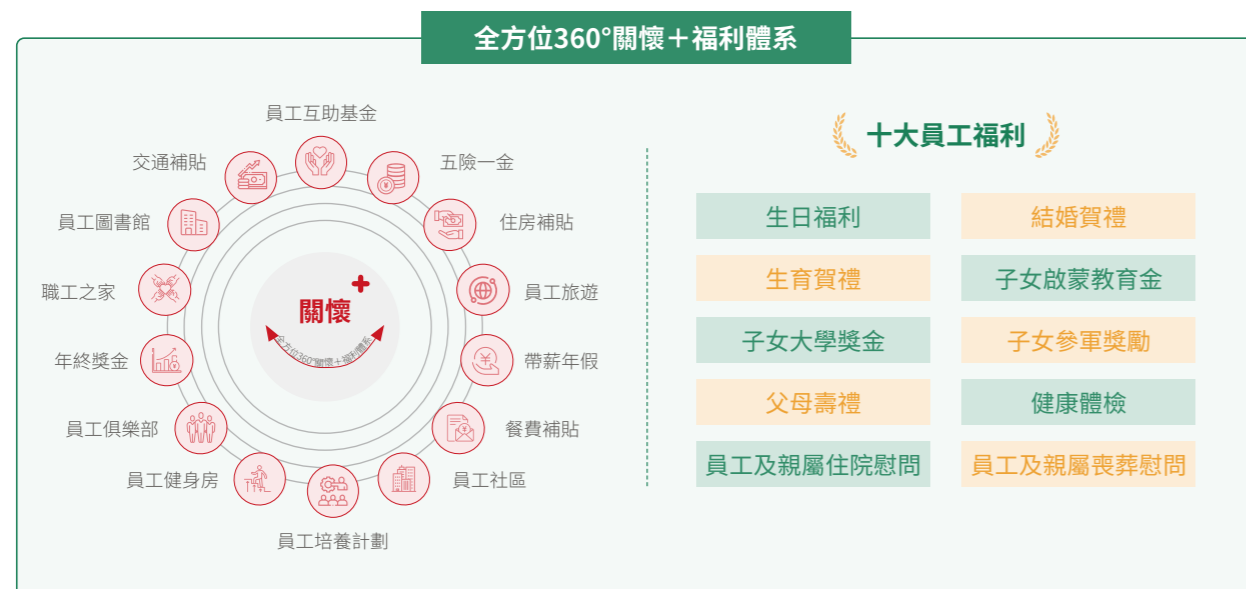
全方位360°關懷＋福利體系

員工互助基金
交通補貼
五險一金
員工圖書館
住房補貼
職工之家
員工旅遊
年終獎金
帶薪年假
員工俱樂部
餐費補貼
員工健身房
員工社區
員工培養計劃

關懷
全方位360°關懷＋福利體系

十大員工福利

| 生日福利 | 結婚賀禮 |
|---|---|
| 生育賀禮 | 子女啟蒙教育金 |
| 子女大學獎金 | 子女參軍獎勵 |
| 父母壽禮 | 健康體檢 |
| 員工及親屬住院慰問 | 員工及親屬喪葬慰問 |